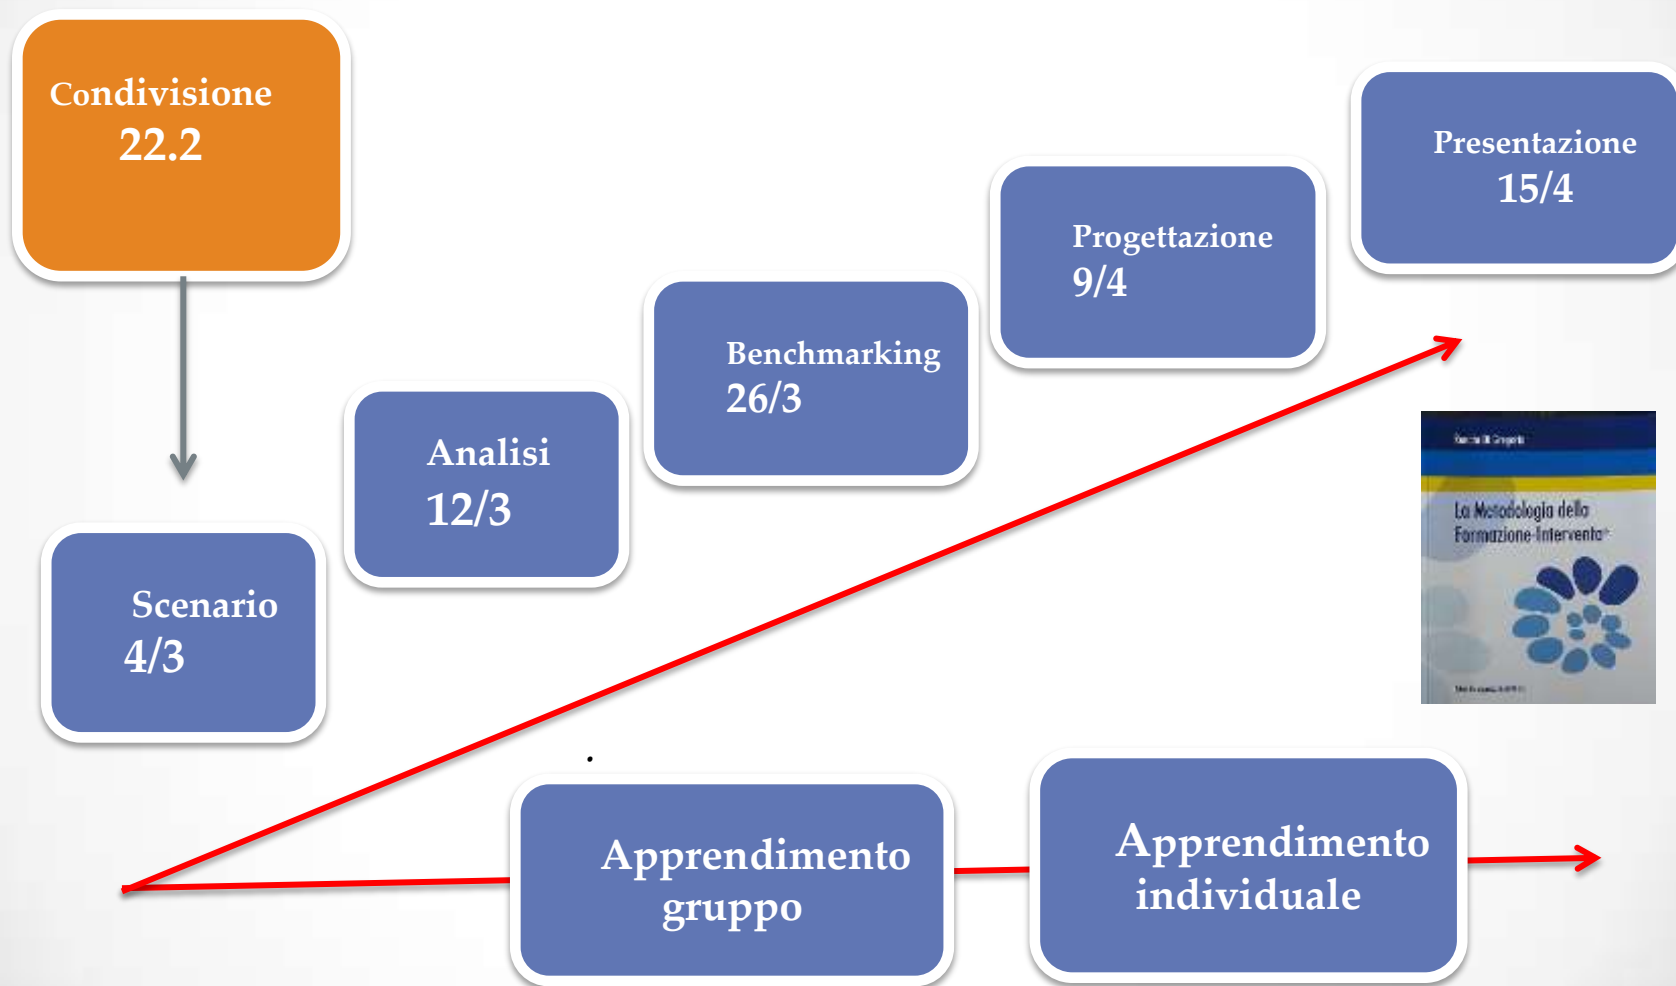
Condivisione
22.2

Scenario
4/3

Analisi
12/3

Benchmarking
26/3

Progettazione
9/4

Presentazione
15/4

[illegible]

La Metodologia della Formazione-Intervento

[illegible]

Apprendimento gruppo

Apprendimento individuale